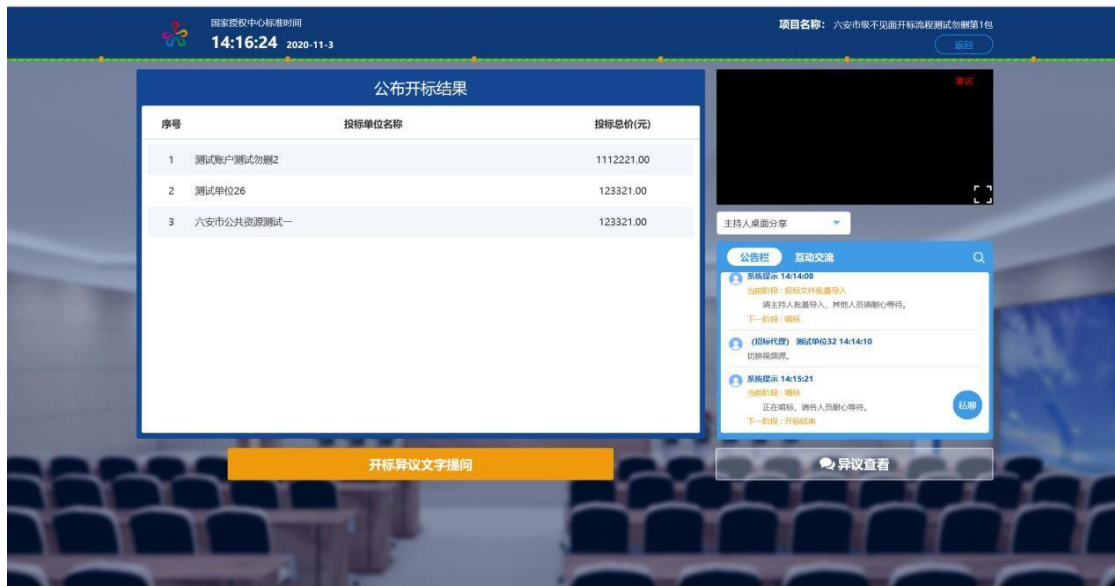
国家授权中心标准时间
14:16:24 2020-11-3

项目名称： 六安市级不见面开标流程测试勿删第1包
返回

公布开标结果

| 序号 | 投标单位名称 | 投标总价(元) |
|---|---|---|
| 1 | 测试账户测试勿删2 | 1112221.00 |
| 2 | 测试单位26 | 123321.00 |
| 3 | 六安市公共资源测试一 | 123321.00 |

测试

主持人桌面分享

公告栏 互动交流

系统提示 14:14:08
当前阶段：投标文件批量导入
请主持人批量导入，其他人员请耐心等待。
下一阶段：唱标

（招标代理） 测试单位32 14:14:10
切换视频源。

系统提示 14:15:21
当前阶段：唱标
正在唱标，请各人员耐心等待。
下一阶段：开标结束

私聊

开标异议文字提问

异议查看